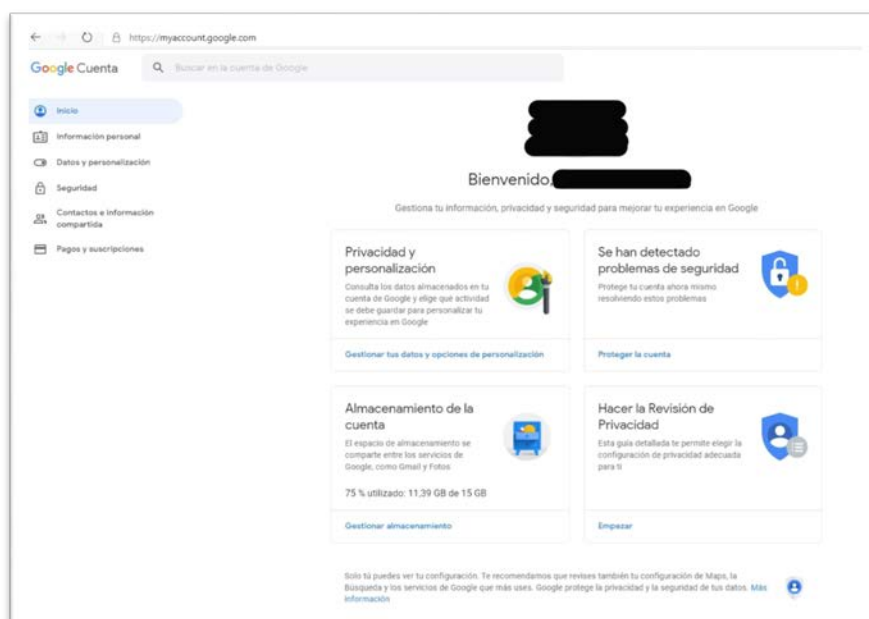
https://myaccount.google.com

Google Cuenta

Buscar en la cuenta de Google

Inicio

Información personal

Datos y personalización

Seguridad

Contactos e información compartida

Pagos y suscripciones

Bienvenido, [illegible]

Gestiona tu información, privacidad y seguridad para mejorar tu experiencia en Google

Privacidad y personalización

Consulta los datos almacenados en tu cuenta de Google y elige qué actividad se debe guardar para personalizar tu experiencia en Google

Gestionar tus datos y opciones de personalización

Se han detectado problemas de seguridad

Protege tu cuenta ahora mismo resolviendo estos problemas

Proteger la cuenta

Almacenamiento de la cuenta

El espacio de almacenamiento se comparte entre los servicios de Google, como Gmail y Fotos

75 % utilizado: 11,39 GB de 15 GB

Gestionar almacenamiento

Hacer la Revisión de Privacidad

Esta guía detallada te permite elegir la configuración de privacidad adecuada para ti

Empezar

Solo tú puedes ver tu configuración. Te recomendamos que revises también tu configuración de Maps, la Búsqueda y los servicios de Google que más uses. Google protege la privacidad y la seguridad de tus datos. Más información